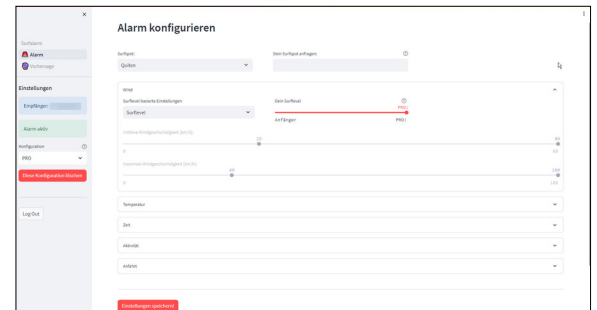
×

Surfalarm

Alarm

Vorhersage

Einstellungen

Empfänger: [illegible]

Alarm aktiv

Konfiguration

PRO

Diese Konfiguration löschen

Log Out

Alarm konfigurieren

Surfspot

Quiben

Dein Surfspot anfragen

Wind

Surflevel basierte Einstellungen

Surflevel

Dein Surflevel

PRO

Anfänger

PRO

Untere Windgeschwindigkeit (km/h)

20

0

64

84

Maximale Windgeschwindigkeit (km/h)

40

0

184

184

Temperatur

Zeit

Aktivität

Anfahrt

Einstellungen speichern